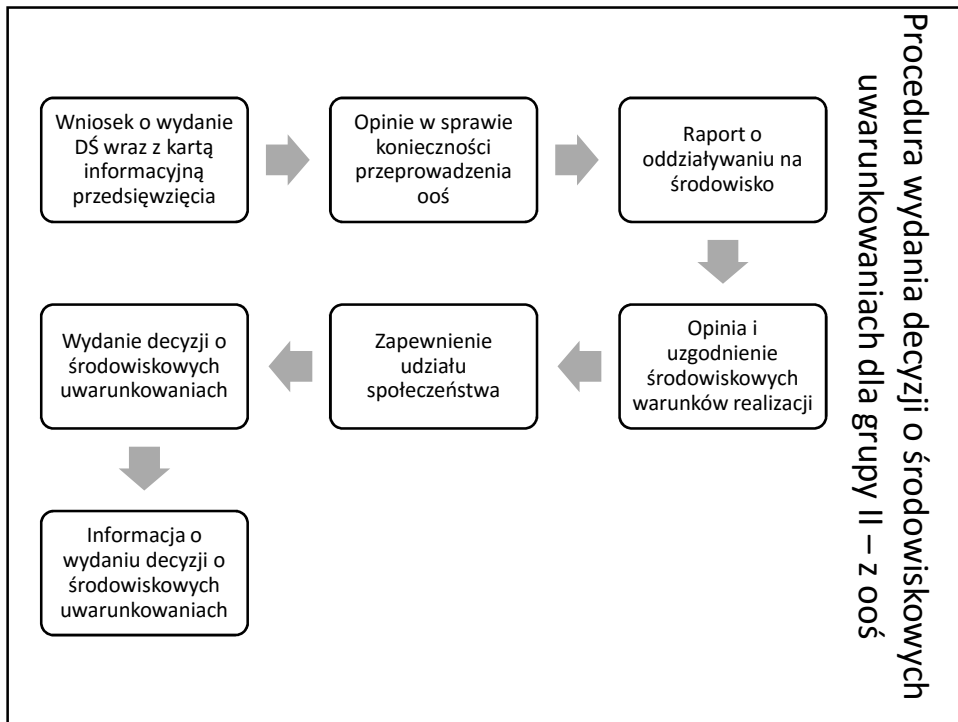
Procedura wydania decyzji o środowiskowych uwarunkowaniach dla grupy II – z ooś

Wniosek o wydanie DŚ wraz z kartą informacyjną przedsięwzięcia

Opinie w sprawie konieczności przeprowadzenia ooś

Raport o oddziaływaniu na środowisko

Opinia i uzgodnienie środowiskowych warunków realizacji

Zapewnienie udziału społeczeństwa

Wydanie decyzji o środowiskowych uwarunkowaniach

Informacja o wydaniu decyzji o środowiskowych uwarunkowaniach